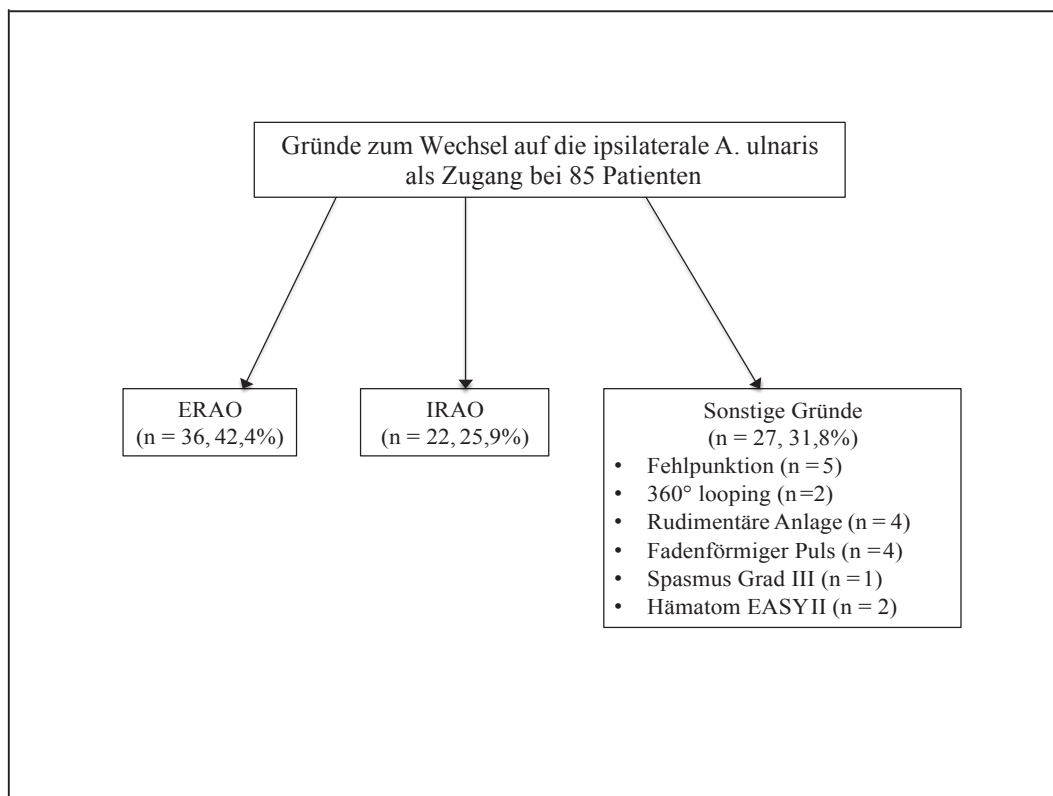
Gründe zum Wechsel auf die ipsilaterale A. ulnaris als Zugang bei 85 Patienten

ERAO
(n = 36, 42,4%)

IRAO
(n = 22, 25,9%)

Sonstige Gründe
(n = 27, 31,8%)
• Fehlpunktion (n = 5)
• 360° looping (n=2)
• Rudimentäre Anlage (n = 4)
• Fadenförmiger Puls (n =4)
• Spasmus Grad III (n = 1)
• Hämatom EASY II (n = 2)